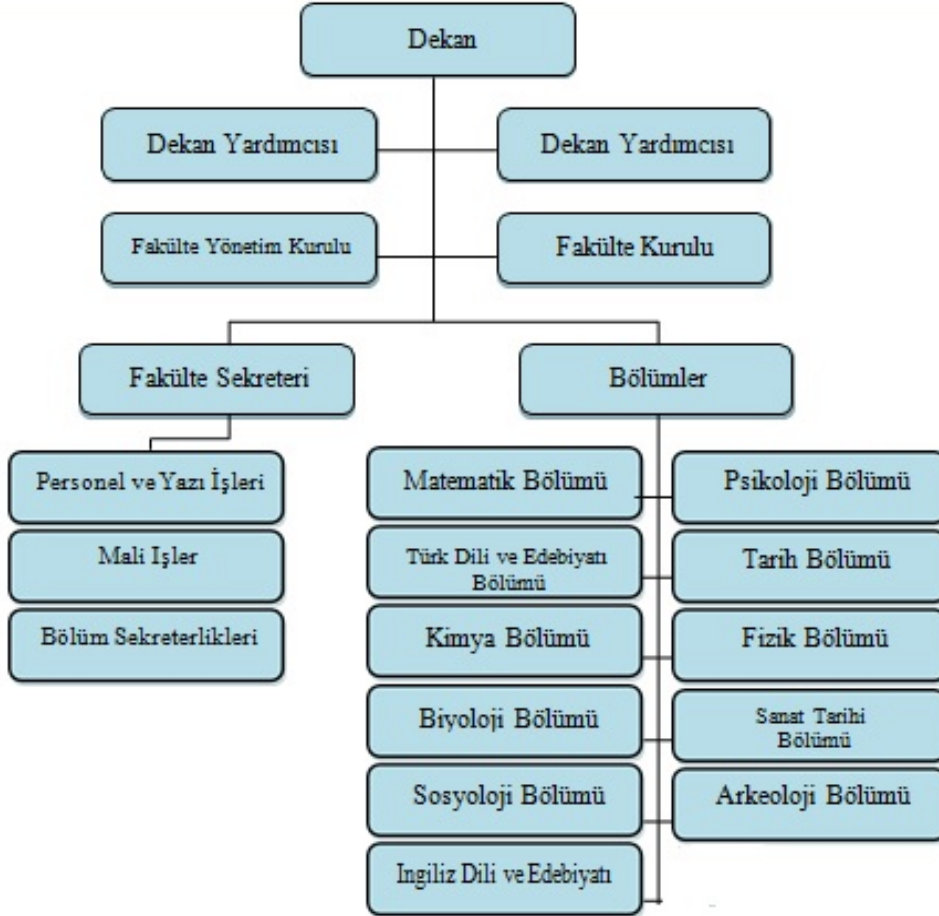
Dekan

Dekan Yardımcısı

Dekan Yardımcısı

Fakülte Yönetim Kurulu

Fakülte Kurulu

Fakülte Sekreteri

Bölümler

Personel ve Yazı İşleri

Mali Işler

Bölüm Sekreterlikleri

Matematik Bölümü

Psikoloji Bölümü

Türk Dili ve Edebiyatı Bölümü

Tarih Bölümü

Kimya Bölümü

Fizik Bölümü

Biyoloji Bölümü

Sanat Tarihi Bölümü

Sosyoloji Bölümü

Arkeoloji Bölümü

Ingiliz Dili ve Edebiyatı